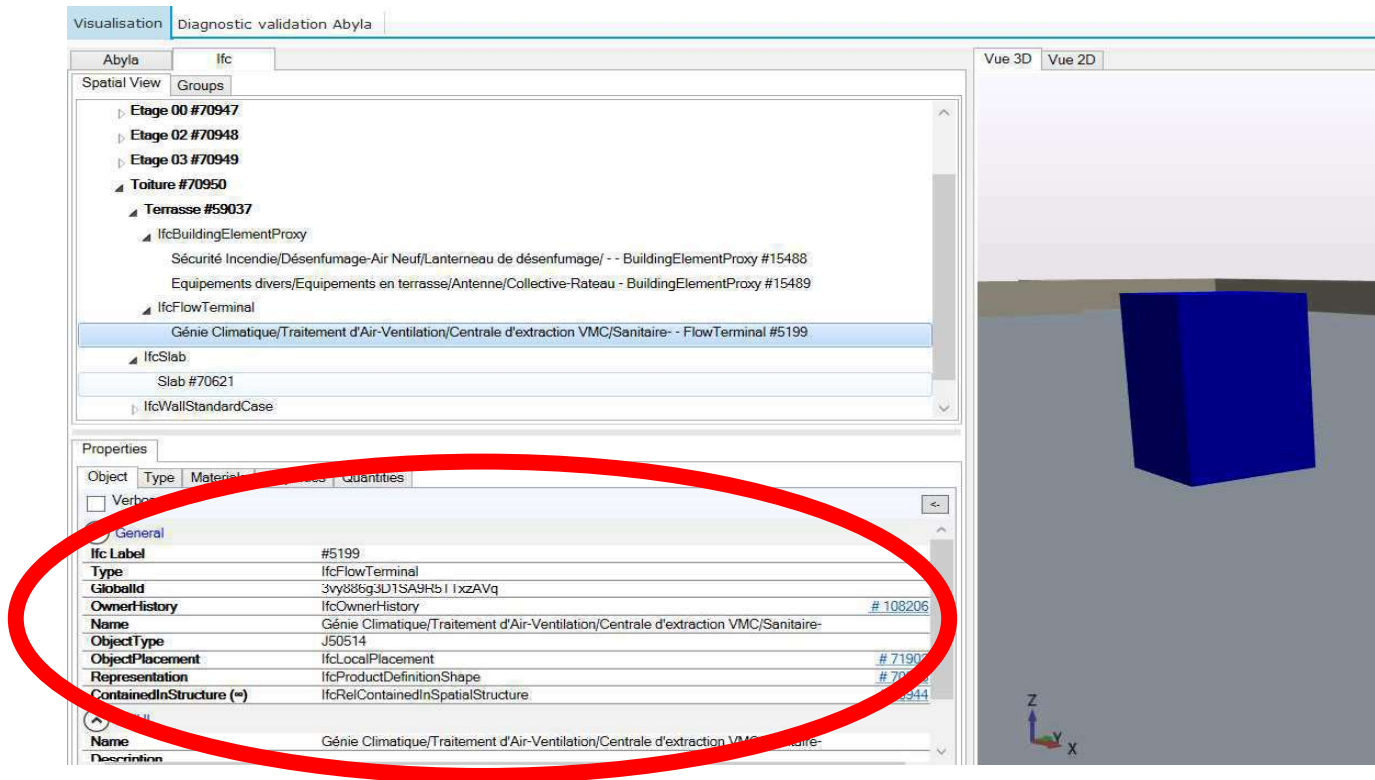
Visualisation | Diagnostic validation Abyla

Abyla | Ifc

Spatial View | Groups

Etage 00 #70947
Etage 02 #70948
Etage 03 #70949
Toiture #70950
Terrasse #59037
IfcBuildingElementProxy
Sécurité Incendie/Désenfumage-Air Neuf/Lanterneau de désenfumage/ - - BuildingElementProxy #15488
Equipements divers/Equipements en terrasse/Antenne/Collective-Rateau - BuildingElementProxy #15489
IfcFlowTerminal
Génie Climatique/Traitement d'Air-Ventilation/Centrale d'extraction VMC/Sanitaire- - FlowTerminal #5199
IfcSlab
Slab #70621
IfcWallStandardCase

Properties

Object | Type | Materi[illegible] | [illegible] | Quantities

Verbo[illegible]

<-

General

| | | |
|---|---|---|
| Ifc Label | #5199 | |
| Type | IfcFlowTerminal | |
| GlobalId | 3vy886g3D1SA9R5TTxzAVq | |
| OwnerHistory | IfcOwnerHistory | # 108206 |
| Name | Génie Climatique/Traitement d'Air-Ventilation/Centrale d'extraction VMC/Sanitaire- | |
| ObjectType | J50514 | |
| ObjectPlacement | IfcLocalPlacement | # 7190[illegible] |
| Representation | IfcProductDefinitionShape | # 70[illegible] |
| ContainedInStructure (∞) | IfcRelContainedInSpatialStructure | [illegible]944 |

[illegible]

| | |
|---|---|
| Name | Génie Climatique/Traitement d'Air-Ventilation/Centrale d'extraction VM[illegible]aire- |
| Description | |

Vue 3D | Vue 2D

Z
Y
X